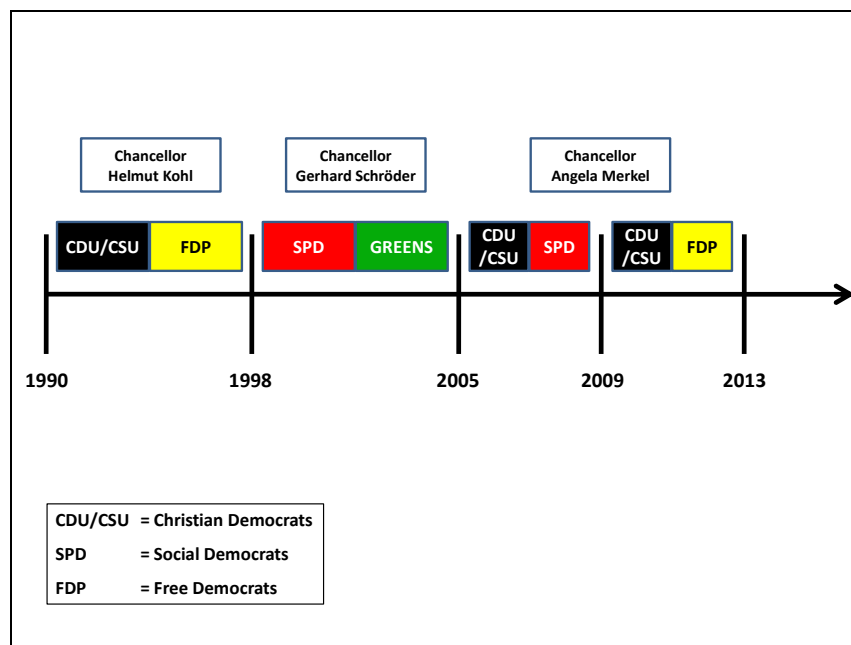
Chancellor
Helmut Kohl

Chancellor
Gerhard Schröder

Chancellor
Angela Merkel

CDU/CSU FDP

SPD GREENS

CDU /CSU SPD

CDU /CSU FDP

1990

1998

2005

2009

2013

| | |
|---|---|
| CDU/CSU | = Christian Democrats |
| SPD | = Social Democrats |
| FDP | = Free Democrats |